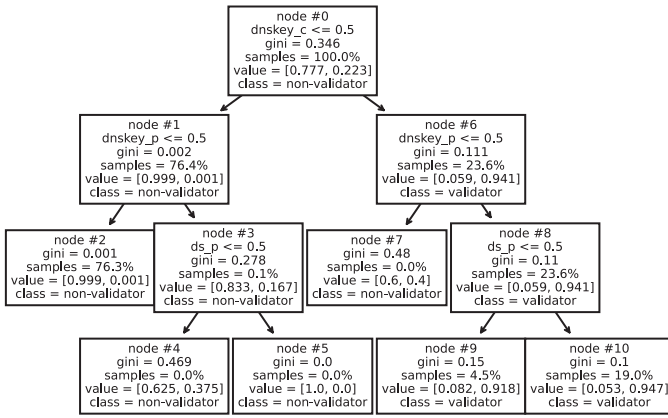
node #0
dnskey_c <= 0.5
gini = 0.346
samples = 100.0%
value = [0.777, 0.223]
class = non-validator

node #1
dnskey_p <= 0.5
gini = 0.002
samples = 76.4%
value = [0.999, 0.001]
class = non-validator

node #6
dnskey_p <= 0.5
gini = 0.111
samples = 23.6%
value = [0.059, 0.941]
class = validator

node #2
gini = 0.001
samples = 76.3%
value = [0.999, 0.001]
class = non-validator

node #3
ds_p <= 0.5
gini = 0.278
samples = 0.1%
value = [0.833, 0.167]
class = non-validator

node #7
gini = 0.48
samples = 0.0%
value = [0.6, 0.4]
class = non-validator

node #8
ds_p <= 0.5
gini = 0.11
samples = 23.6%
value = [0.059, 0.941]
class = validator

node #4
gini = 0.469
samples = 0.0%
value = [0.625, 0.375]
class = non-validator

node #5
gini = 0.0
samples = 0.0%
value = [1.0, 0.0]
class = non-validator

node #9
gini = 0.15
samples = 4.5%
value = [0.082, 0.918]
class = validator

node #10
gini = 0.1
samples = 19.0%
value = [0.053, 0.947]
class = validator